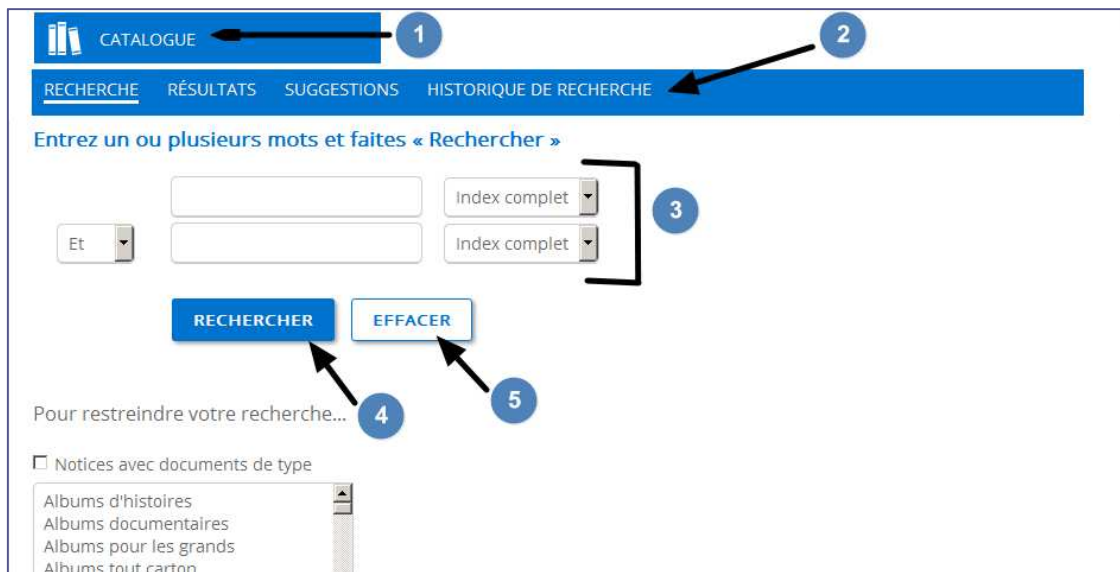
CATALOGUE

1

2

RECHERCHE RÉSULTATS SUGGESTIONS HISTORIQUE DE RECHERCHE

Entrez un ou plusieurs mots et faites « Rechercher »

Index complet

3

Et

Index complet

RECHERCHER

EFFACER

4

5

Pour restreindre votre recherche...

☐ Notices avec documents de type

Albums d'histoires
Albums documentaires
Albums pour les grands
Albums tout carton